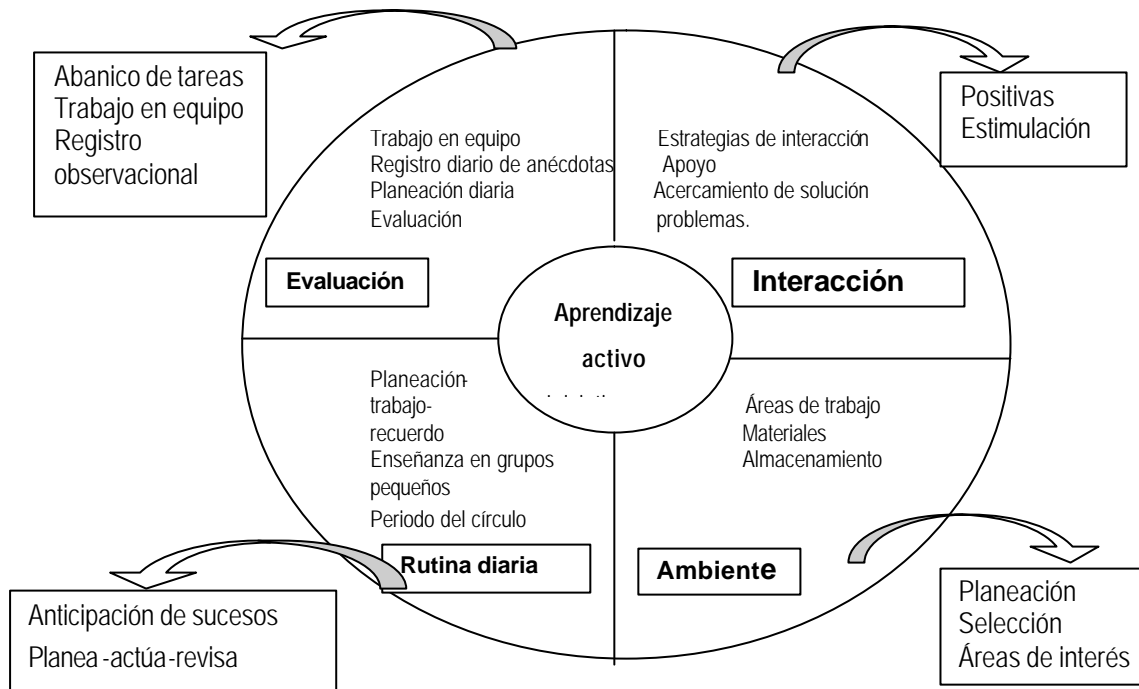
Abanico de tareas
Trabajo en equipo
Registro observacional

Trabajo en equipo
Registro diario de anécdotas
Planeación diaria
Evaluación

Evaluación

Estrategias de interacción
Apoyo
Acercamiento de solución problemas.

Interacción

Positivas
Estimulación

Aprendizaje activo

Planeación-trabajo-recuerdo
Enseñanza en grupos pequeños
Periodo del círculo

Rutina diaria

Áreas de trabajo
Materiales
Almacenamiento

Ambiente

Anticipación de sucesos
Planea -actúa-revisa

Planeación
Selección
Áreas de interés